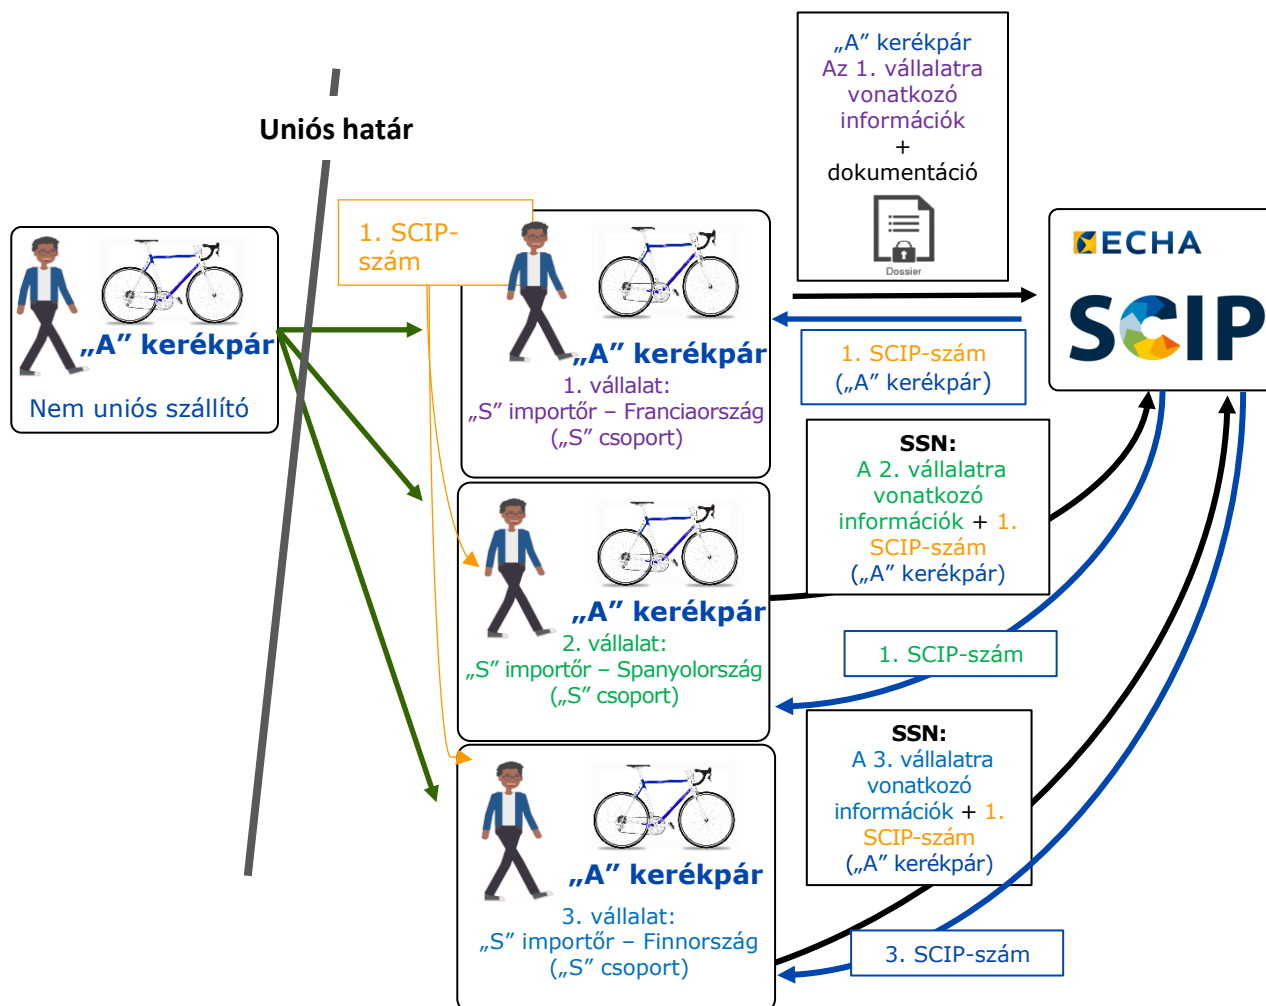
„A” kerékpár
Az 1. vállalatra vonatkozó információk
+
dokumentáció

Dossier

Uniós határ

1. SCIP-szám

„A” kerékpár

Nem uniós szállító

„A” kerékpár
1. vállalat:
„S” importőr – Franciaország
(„S” csoport)

ECHA

SCIP

1. SCIP-szám
(„A” kerékpár)

SSN:
A 2. vállalatra vonatkozó információk + 1. SCIP-szám
(„A” kerékpár)

„A” kerékpár
2. vállalat:
„S” importőr – Spanyolország
(„S” csoport)

1. SCIP-szám

SSN:
A 3. vállalatra vonatkozó információk + 1. SCIP-szám
(„A” kerékpár)

„A” kerékpár
3. vállalat:
„S” importőr – Finnország
(„S” csoport)

3. SCIP-szám